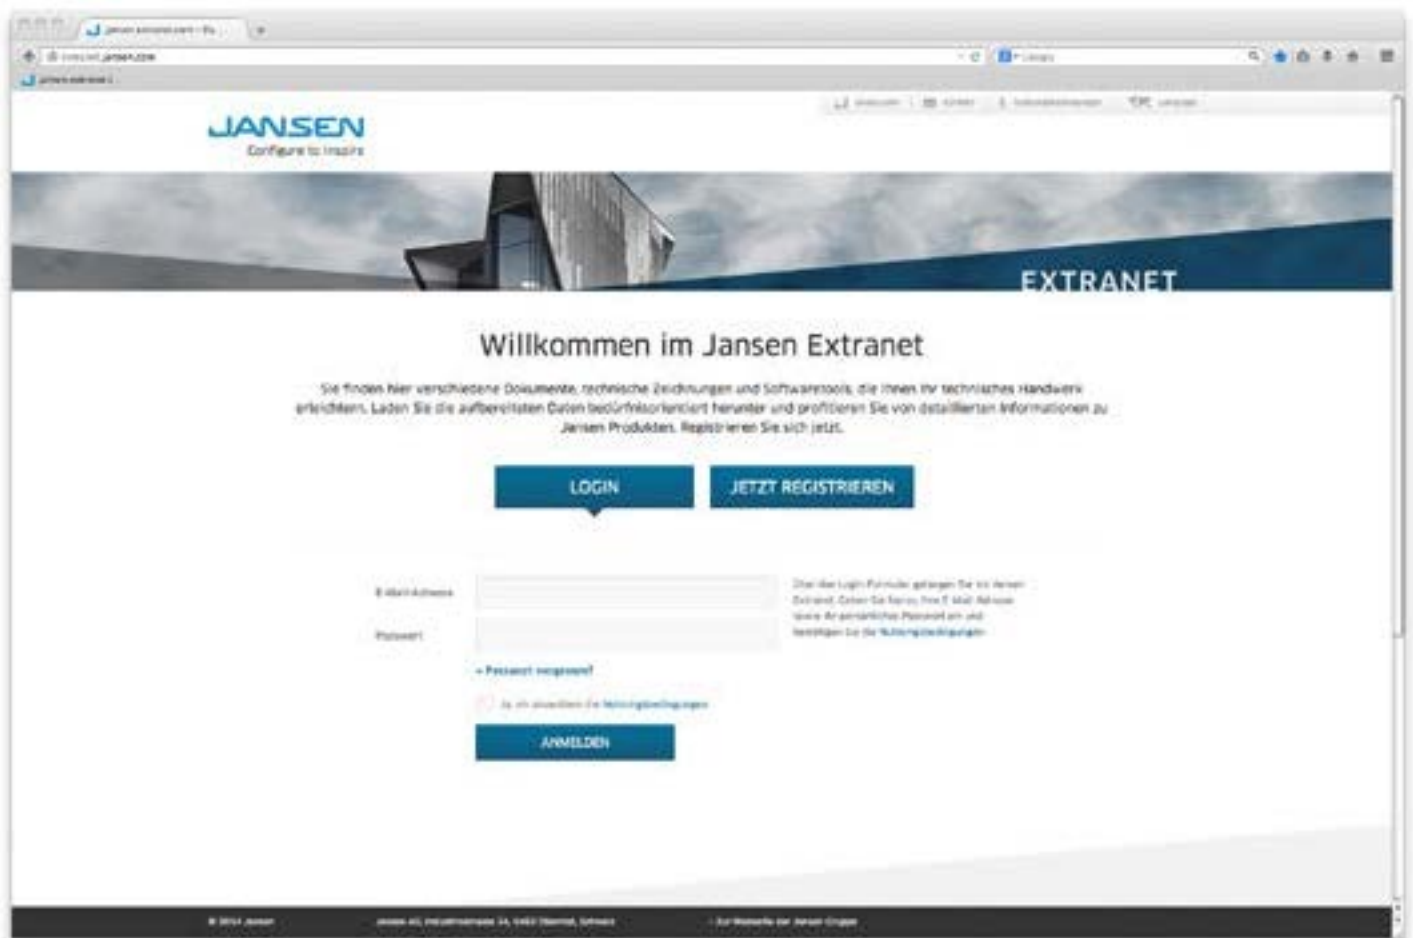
JANSEN
Configure to inspire

EXTRANET

Willkommen im Jansen Extranet

Sie finden hier verschiedene Dokumente, technische Zeichnungen und Softwaretools, die Ihnen Ihr technisches Handwerk erleichtern. Laden Sie die aufbereiteten Daten bedürfnisorientiert herunter und profitieren Sie von detaillierten Informationen zu Jansen Produkten. Registrieren Sie sich jetzt.

LOGIN
JETZT REGISTRIEREN

E-Mail-Adresse
Passwort

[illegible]

» Passwort vergessen?

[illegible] Nutzungsbedingungen

ANMELDEN

© 2014 Jansen
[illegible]
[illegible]